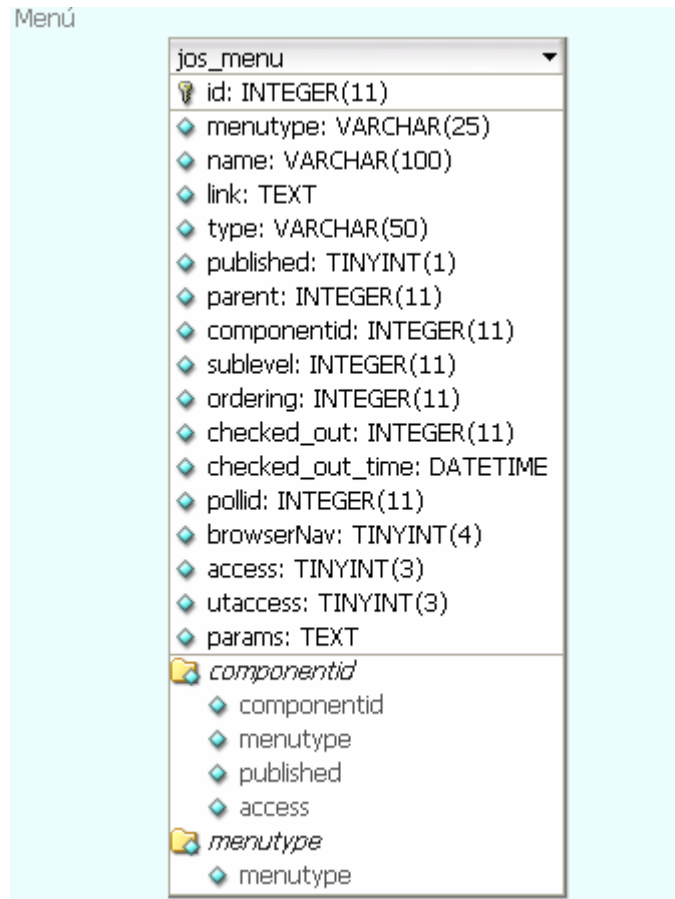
Menú

jos_menu

id: INTEGER(11)

menutype: VARCHAR(25)
name: VARCHAR(100)
link: TEXT
type: VARCHAR(50)
published: TINYINT(1)
parent: INTEGER(11)
componentid: INTEGER(11)
sublevel: INTEGER(11)
ordering: INTEGER(11)
checked_out: INTEGER(11)
checked_out_time: DATETIME
pollid: INTEGER(11)
browserNav: TINYINT(4)
access: TINYINT(3)
utaccess: TINYINT(3)
params: TEXT

componentid
componentid
menutype
published
access

menutype
menutype